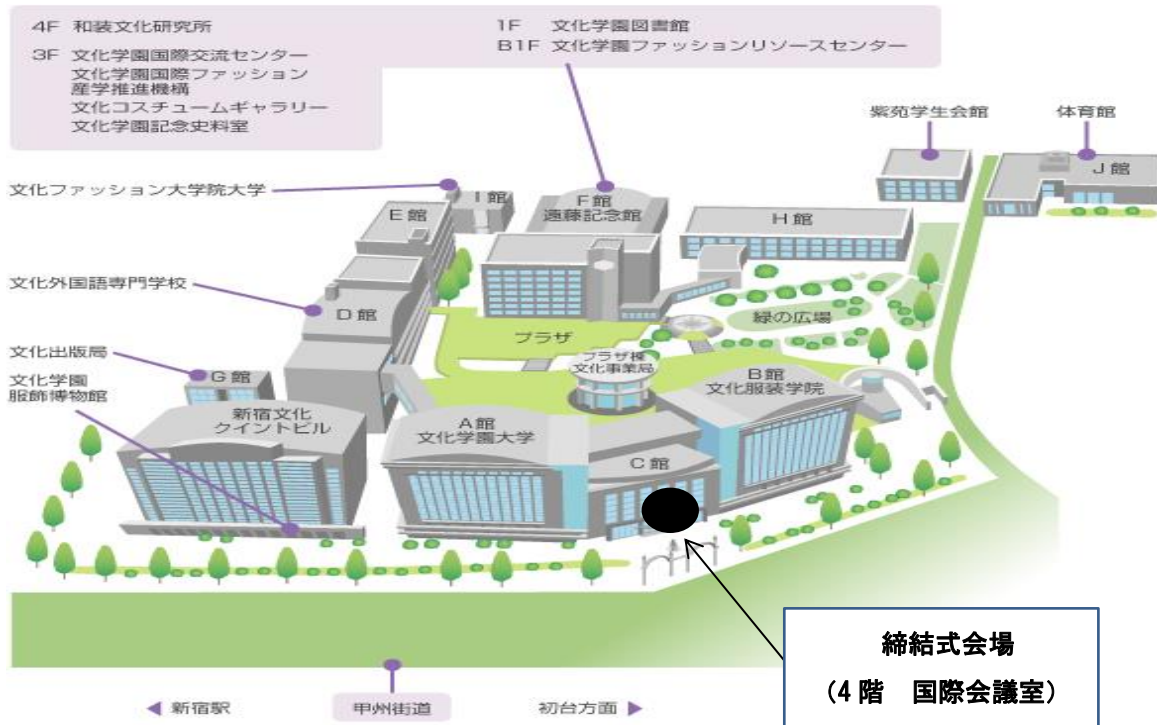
4F 和装文化研究所
3F 文化学園国際交流センター
文化学園国際ファッション産学推進機構
文化コスチュームギャラリー
文化学園記念史料室

1F 文化学園図書館
B1F 文化学園ファッションリソースセンター

紫苑学生会館

体育館

J 館

文化ファッション大学院大学

I 館

E 館

F 館
遠藤記念館

H 館

文化外国語専門学校

D 館

プラザ

緑の広場

文化出版局

G 館

プラザ棟
文化事業局

文化学園
服飾博物館

新宿文化
クイントビル

A 館
文化学園大学

B 館
文化服装学院

C 館

締結式会場
（4 階　国際会議室）

◀ 新宿駅

甲州街道

初台方面 ▶